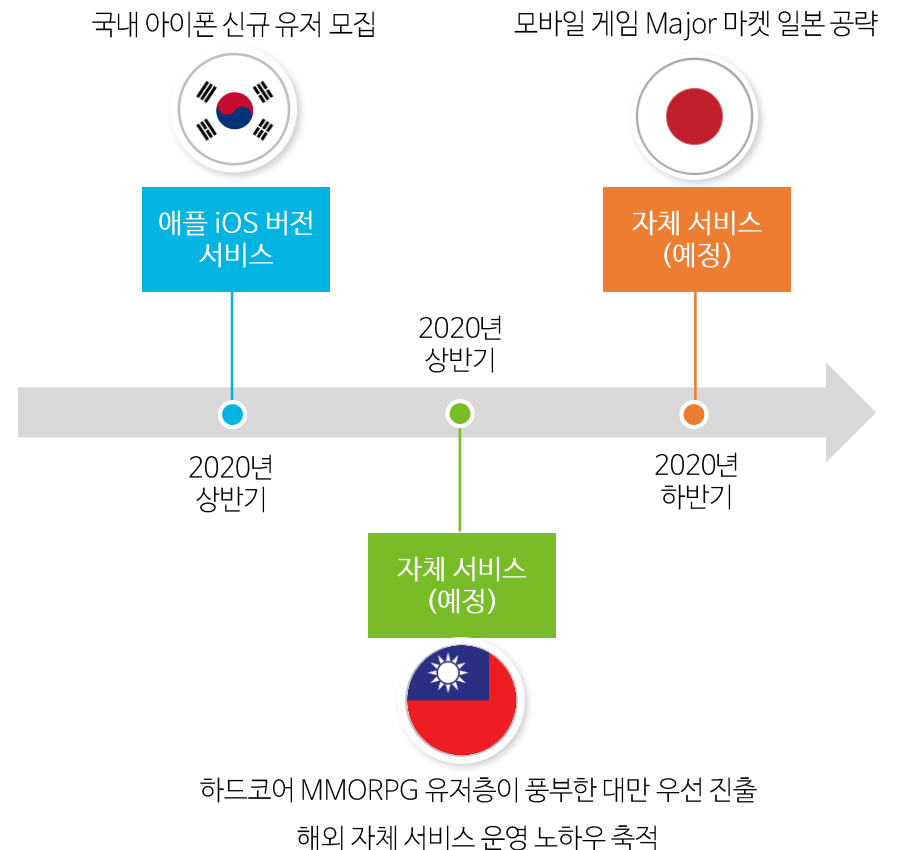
국내 아이폰 신규 유저 모집

애플 iOS 버전 서비스

2020년 상반기

2020년 상반기

자체 서비스 (예정)

하드코어 MMORPG 유저층이 풍부한 대만 우선 진출

해외 자체 서비스 운영 노하우 축적

모바일 게임 Major 마켓 일본 공략

자체 서비스 (예정)

2020년 하반기